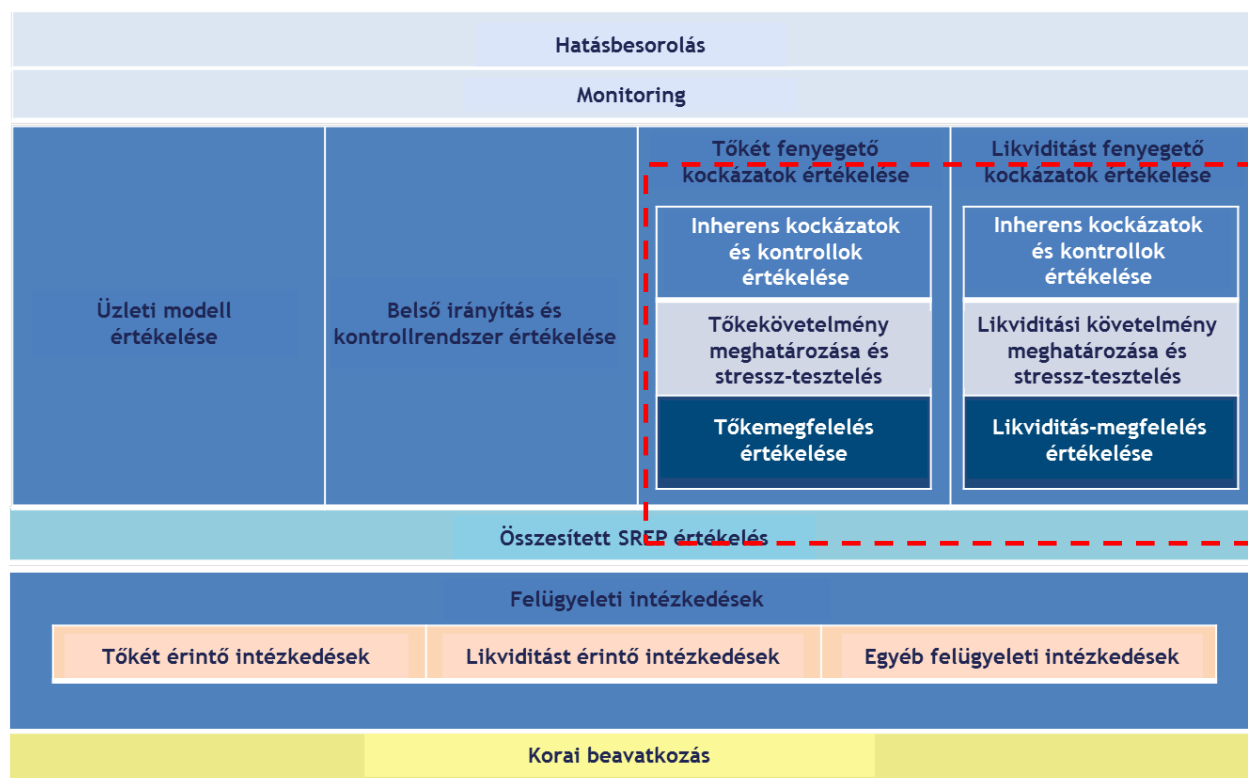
Hatásbesorolás

Monitoring

Üzleti modell értékelése

Belső irányítás és kontrollrendszer értékelése

Tőkét fenyegető kockázatok értékelése

Inherens kockázatok és kontrollok értékelése

Tőkekövetelmény meghatározása és stressz-tesztelés

Tőkemegfelelés értékelése

Likviditást fenyegető kockázatok értékelése

Inherens kockázatok és kontrollok értékelése

Likviditási követelmény meghatározása és stressz-tesztelés

Likviditás-megfelelés értékelése

Összesített SREP értékelés

Felügyeleti intézkedések

Tőkét érintő intézkedések

Likviditást érintő intézkedések

Egyéb felügyeleti intézkedések

Korai beavatkozás